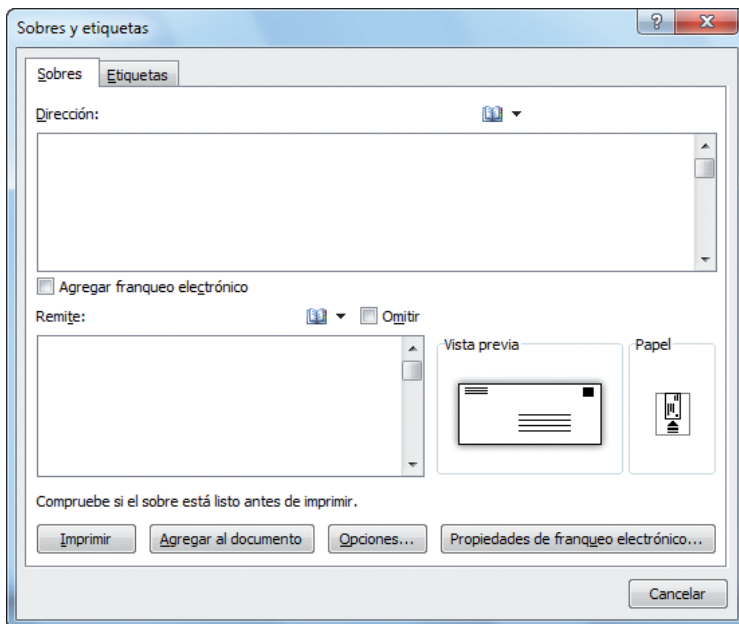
Sobres y etiquetas

?

X

Sobres

Etiquetas

Dirección:

Agregar franqueo electrónico

Remite:

Omitir

Vista previa

Papel

Compruebe si el sobre está listo antes de imprimir.

Imprimir

Agregar al documento

Opciones...

Propiedades de franqueo electrónico...

Cancelar